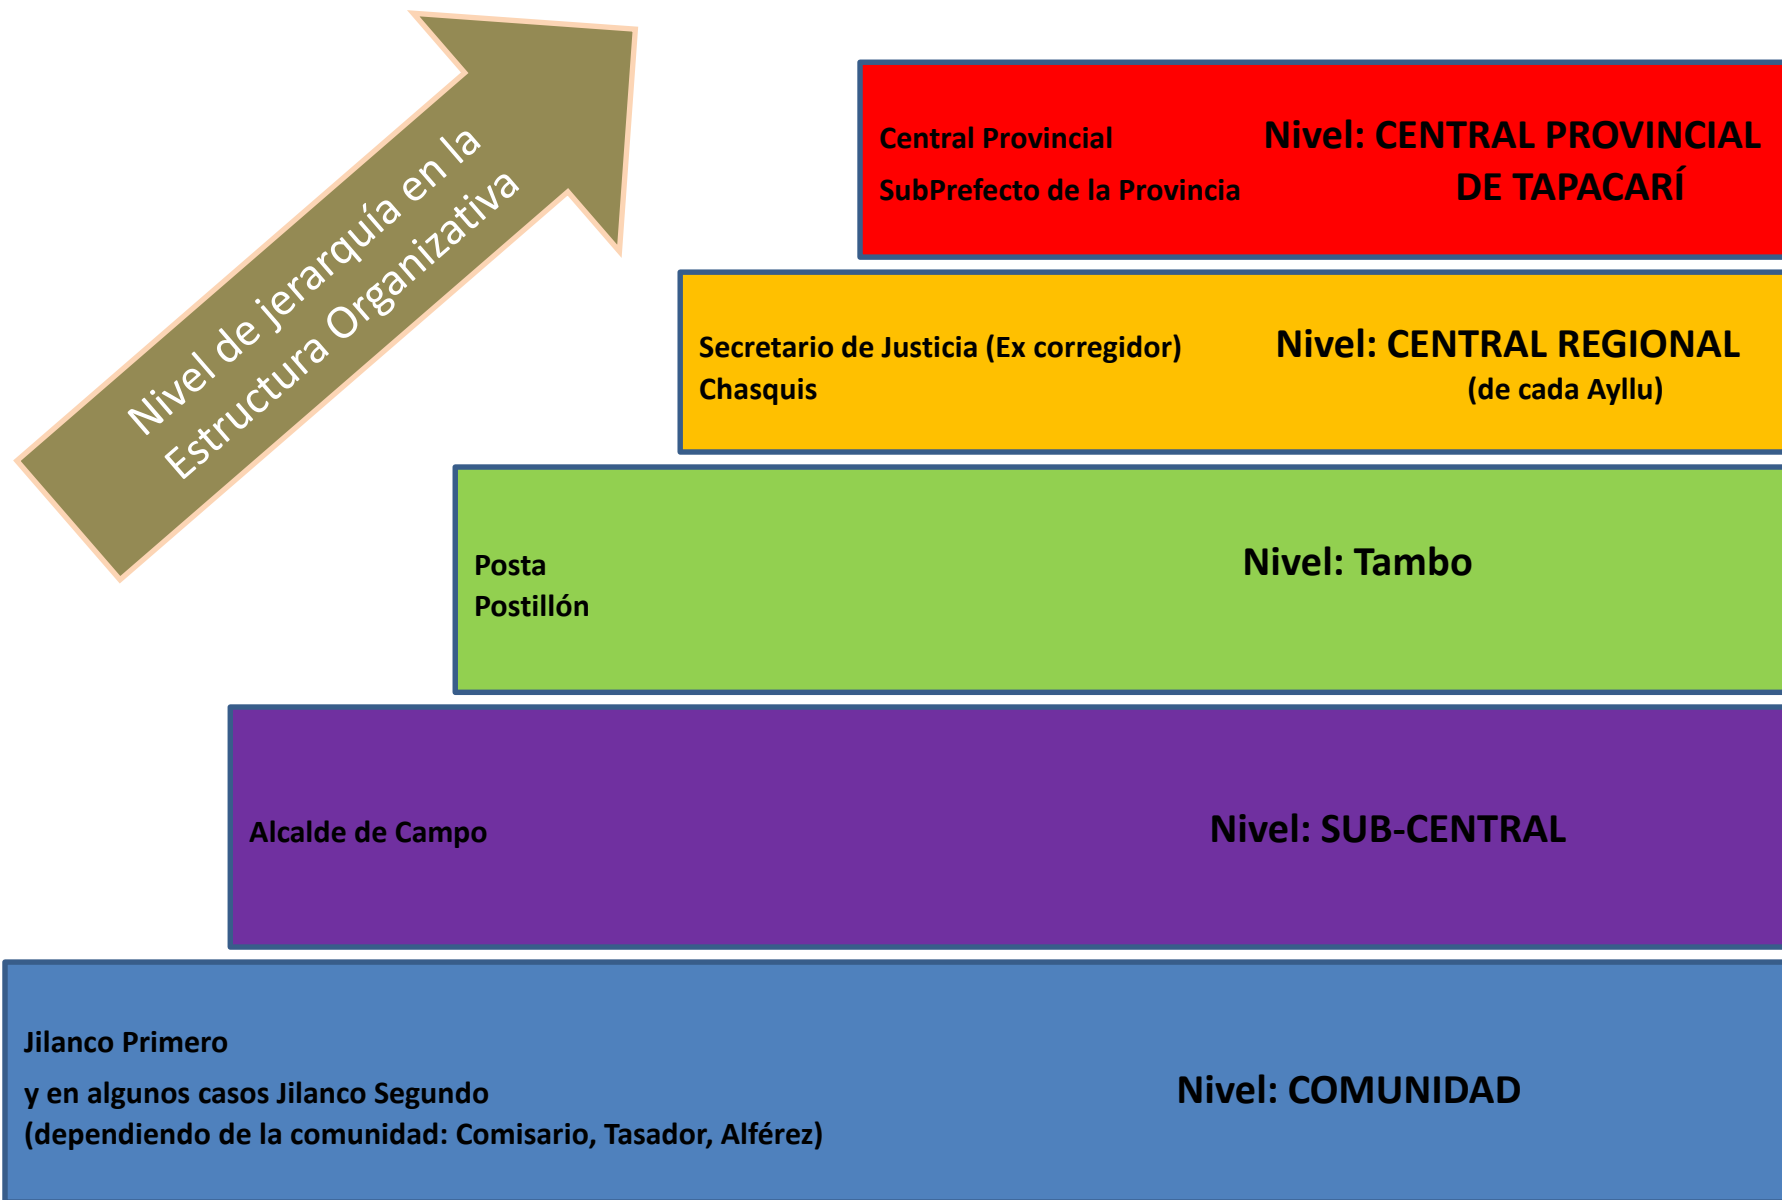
Nivel de jerarquía en la Estructura Organizativa

Central Provincial
SubPrefecto de la Provincia

Nivel: CENTRAL PROVINCIAL DE TAPACARÍ

Secretario de Justicia (Ex corregidor)
Chasquis

Nivel: CENTRAL REGIONAL (de cada Ayllu)

Posta
Postillón

Nivel: Tambo

Alcalde de Campo

Nivel: SUB-CENTRAL

Jilanco Primero
y en algunos casos Jilanco Segundo
(dependiendo de la comunidad: Comisario, Tasador, Alférez)

Nivel: COMUNIDAD